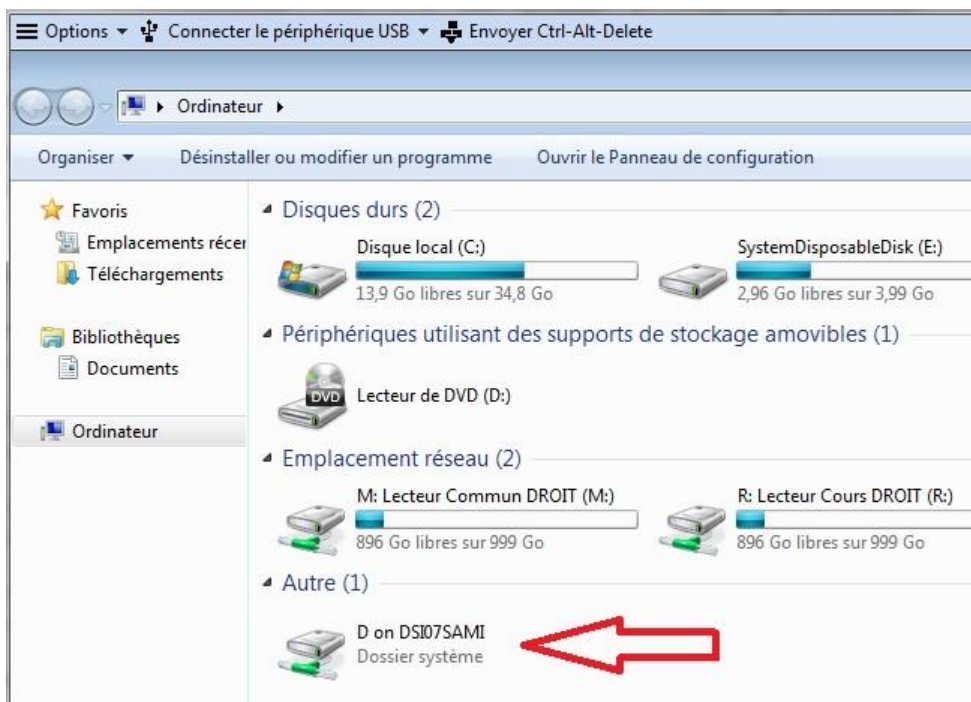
Options ▾ Connecter le périphérique USB ▾ Envoyer Ctrl-Alt-Delete

▸ Ordinateur ▸

Organiser ▾ Désinstaller ou modifier un programme Ouvrir le Panneau de configuration

Favoris
Emplacements récer
Téléchargements

Bibliothèques
Documents

Ordinateur

Disques durs (2)

Disque local (C:)
13,9 Go libres sur 34,8 Go

SystemDisposableDisk (E:)
2,96 Go libres sur 3,99 Go

Périphériques utilisant des supports de stockage amovibles (1)

DVD
Lecteur de DVD (D:)

Emplacement réseau (2)

M: Lecteur Commun DROIT (M:)
896 Go libres sur 999 Go

R: Lecteur Cours DROIT (R:)
896 Go libres sur 999 Go

Autre (1)

D on DSI07SAMI
Dossier système